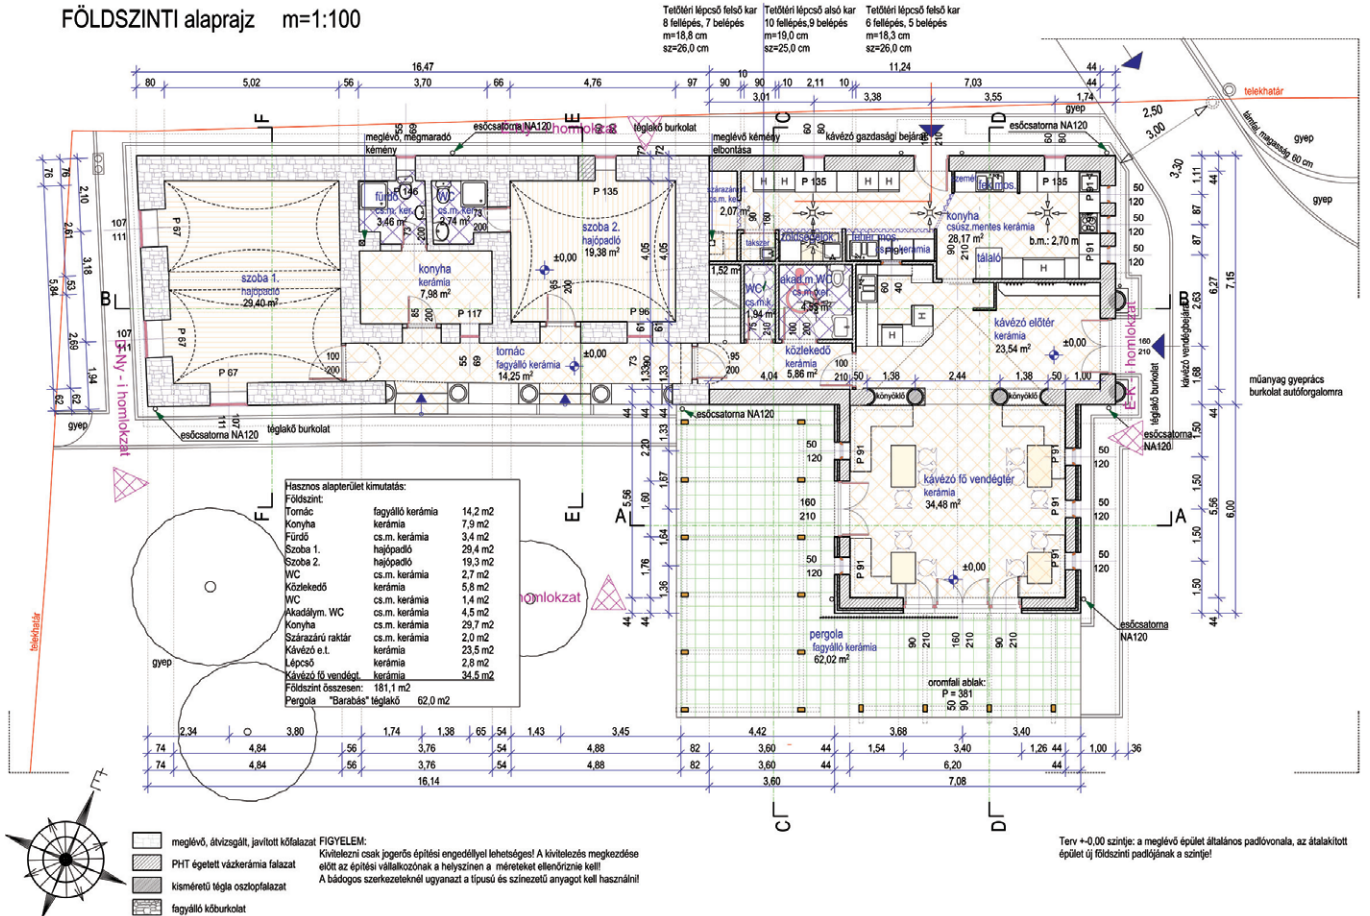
FÖLDSZINTI alaprajz m=1:100

Tetőtéri lépcső felső kar 8 fellépés, 7 belépés m=18,8 cm sz=26,0 cm
Tetőtéri lépcső alsó kar 10 fellépés,9 belépés m=19,0 cm sz=25,0 cm
Tetőtéri lépcső felső kar 6 fellépés, 5 belépés m=18,3 cm sz=26,0 cm

16,47
11,24
80 5,02 56 3,70 66 4,76 97 90 90 10 2,11 10 7,03 44
3,01 3,38 3,55 1,74
10

telekhatár
gyep
2,50
3,00
térkő, magasság 60 cm
gyep
gyep
3,30

esőcsatorna NA120
ÉK-i homlokzat
téglakő burkolat
meglévő, megmaradó kémény
meglévő kémény elbontása
kávézó gazdasági bejárat
esőcsatorna NA120

fürdő cs.m. ker. 3,46 m²
P 146
WC cs.m. ker. 2,74 m²
szoba 2. hajópadló 19,38 m²
P 135
szárazáru raktár cs.m. ker. 2,07 m²
P 135
P 135
konyha csúsz.mentes kerámia 28,17 m²
b.m.: 2,70 m
tálaló
szoba 1. hajópadló 29,40 m²
P 67
P 67
P 67
konyha kerámia 7,98 m²
P 117
P 96
±0,00
tornác fagyálló kerámia 14,25 m²
±0,00
WC cs.m.k. 1,94 m²
akadálym. WC cs.m.ker. 4,53 m²
közlekedő kerámia 5,86 m²
kávézó előtér kerámia 23,54 m²
±0,00
lépcső kerámia
rakter
tisztítószer
ital
kávézó vendégbejárat
téglakő burkolat
műanyag gyeprács burkolat autóforgalomra
esőcsatorna NA120
esőcsatorna NA120
ÉNy-i homlokzat
DNy-i homlokzat
DK-i homlokzat
könyöklő
könyöklő
kávézó fő vendégtér kerámia 34,48 m²
±0,00
esőcsatorna NA120
pergola fagyálló kerámia 62,02 m²
oromfali ablak: P = 381
P 91
P 91
P 91

A A B B C C D D E E F F

76 2,10 2,81 3,18 5,84 1,53 2,69 1,94 62 62 107 111 107 111
1,11 87 87 2,63 6,27 7,15 1,68 44 1,50 5,56 6,00 1,50 1,50 44
50 120 50 120 160 210 50 120 44 2,20 1,60 1,67 1,64 1,76 1,36 5,56 44 1,33
4,04 2,44 1,38 50 1,00 210 50 100

Hasznos alapterület kimutatás:
Földszint:
| Tornác | fagyálló kerámia | 14,2 m2 |
|---|---|---|
| Konyha | kerámia | 7,9 m2 |
| Fürdő | cs.m. kerámia | 3,4 m2 |
| Szoba 1. | hajópadló | 29,4 m2 |
| Szoba 2. | hajópadló | 19,3 m2 |
| WC | cs.m. kerámia | 2,7 m2 |
| Közlekedő | kerámia | 5,8 m2 |
| WC | cs.m. kerámia | 1,4 m2 |
| Akadálym. WC | cs.m. kerámia | 4,5 m2 |
| Konyha | cs.m. kerámia | 29,7 m2 |
| Szárazárú raktár | cs.m. kerámia | 2,0 m2 |
| Kávézó e.t. | kerámia | 23,5 m2 |
| Lépcső | kerámia | 2,8 m2 |
| Kávézó fő vendégt. | kerámia | 34,5 m2 |
Földszint összesen: 181,1 m2
Pergola "Barabás" téglakő 62,0 m2

homlokzat
telekhatár
gyep

2,34 3,80 1,74 1,38 65 54 1,43 3,45 4,42 3,68 3,40
74 4,84 56 3,76 54 4,88 82 3,60 44 1,54 3,40 1,26 44 1,00 36
74 4,84 56 3,76 54 4,88 82 3,60 44 6,20 44
16,14 3,60 7,08

meglévő, átvizsgált, javított kőfalazat
PHT égetett vázkerámia falazat
kisméretű tégla oszlopfalazat
fagyálló kőburkolat

FIGYELEM:
Kivitelezni csak jogerős építési engedéllyel lehetséges! A kivitelezés megkezdése előtt az építési vállalkozónak a helyszínen a méreteket ellenőriznie kell!
A bádogos szerkezeteknél ugyanazt a típusú és színezetű anyagot kell használni!

Terv +-0,00 szintje: a meglévő épület általános padlóvonala, az átalakított épület új földszinti padlójának a szintje!